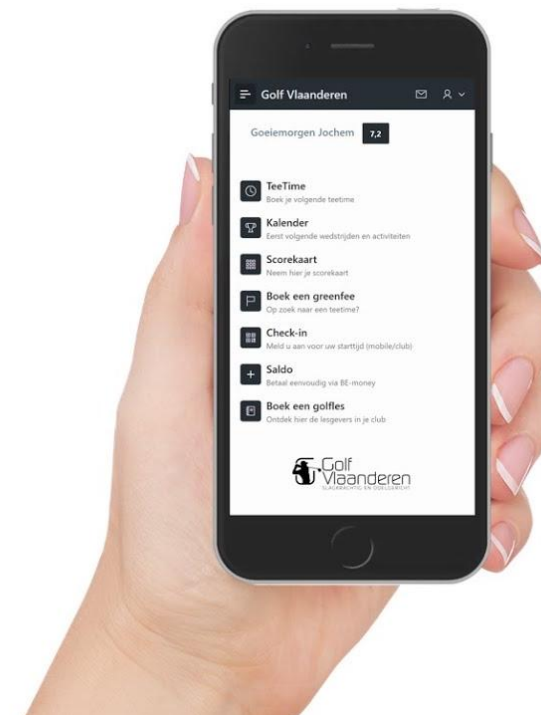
Golf Vlaanderen

Goeiemorgen Jochem 7,2

TeeTime
Boek je volgende teetime

Kalender
Eerst volgende wedstrijden en activiteiten

Scorekaart
Neem hier je scorekaart

Boek een greenfee
Op zoek naar een teetime?

Check-in
Meld u aan voor uw starttijd (mobile/club)

Saldo
Betaal eenvoudig via BE-money

Boek een golfles
Ontdek hier de lesgevers in je club

Golf Vlaanderen
SLAGKRACHTIG EN DOELGERICHT